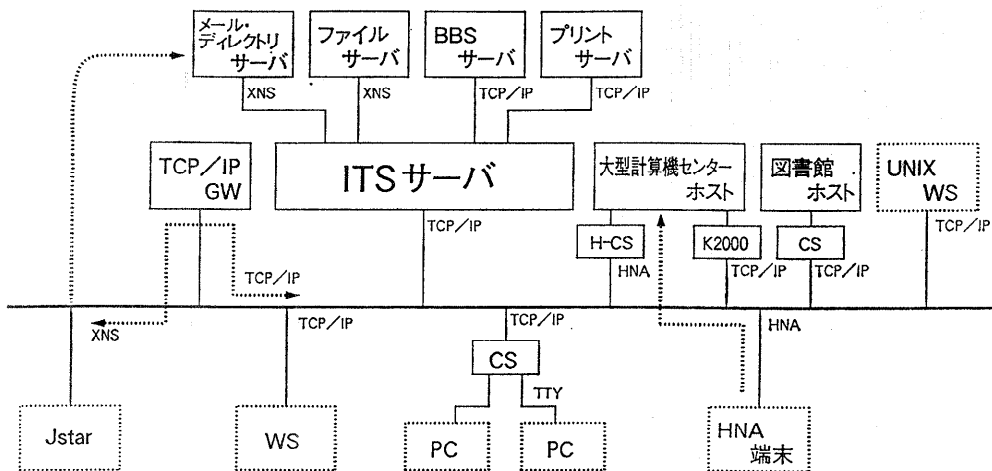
メール・ディレクトリサーバ

ファイルサーバ

BBSサーバ

プリントサーバ

XNS

XNS

TCP/IP

TCP/IP

TCP/IP GW

ITSサーバ

大型計算機センターホスト

図書館ホスト

UNIX WS

TCP/IP

TCP/IP

H-CS

K2000

CS

TCP/IP

HNA

TCP/IP

TCP/IP

XNS

TCP/IP

TCP/IP

HNA

CS

TTY

Jstar

WS

PC

PC

HNA端末